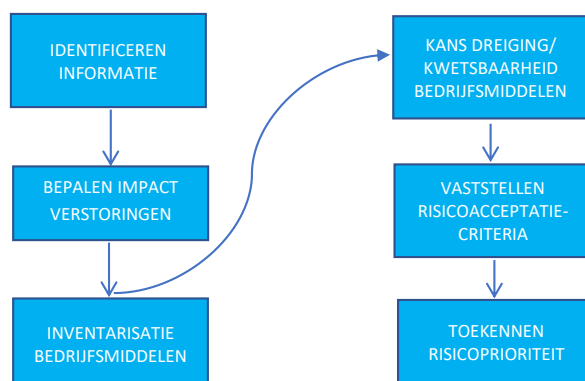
IDENTIFICEREN INFORMATIE

BEPALEN IMPACT VERSTORINGEN

INVENTARISATIE BEDRIJFSMIDDELEN

KANS DREIGING/ KWETSBAARHEID BEDRIJFSMIDDELEN

VASTSTELLEN RISICOACCEPTATIE-CRITERIA

TOEKENNEN RISICOPRIORITEIT